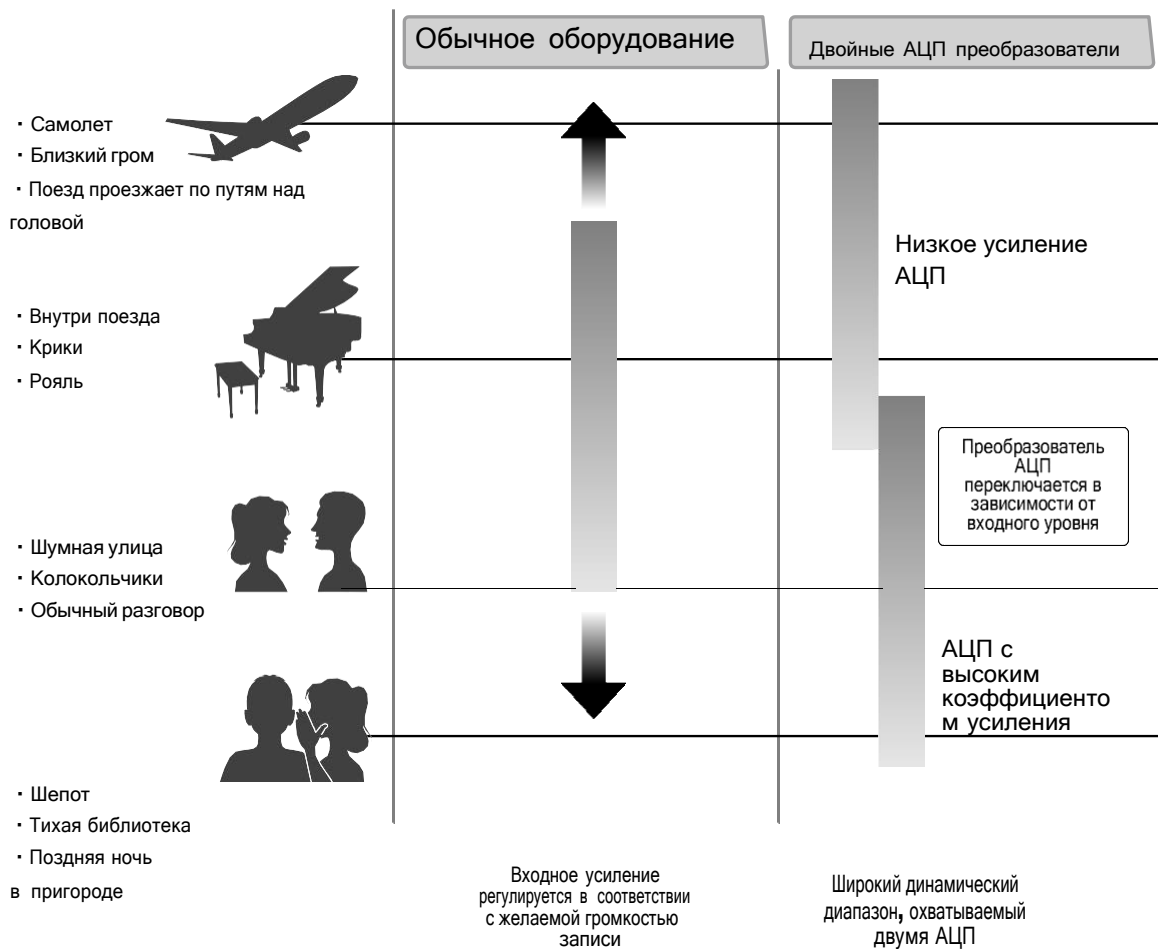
Обычное оборудование

Двойные АЦП преобразователи

・Самолет
・Близкий гром
・Поезд проезжает по путям над головой

Низкое усиление АЦП

・Внутри поезда
・Крики
・Рояль

Преобразователь АЦП переключается в зависимости от входного уровня

・Шумная улица
・Колокольчики
・Обычный разговор

АЦП с высоким коэффициенто м усиления

・Шепот
・Тихая библиотека
・Поздняя ночь в пригороде

Входное усиление регулируется в соответствии с желаемой громкостью записи

Широкий динамический диапазон, охватываемый двумя АЦП